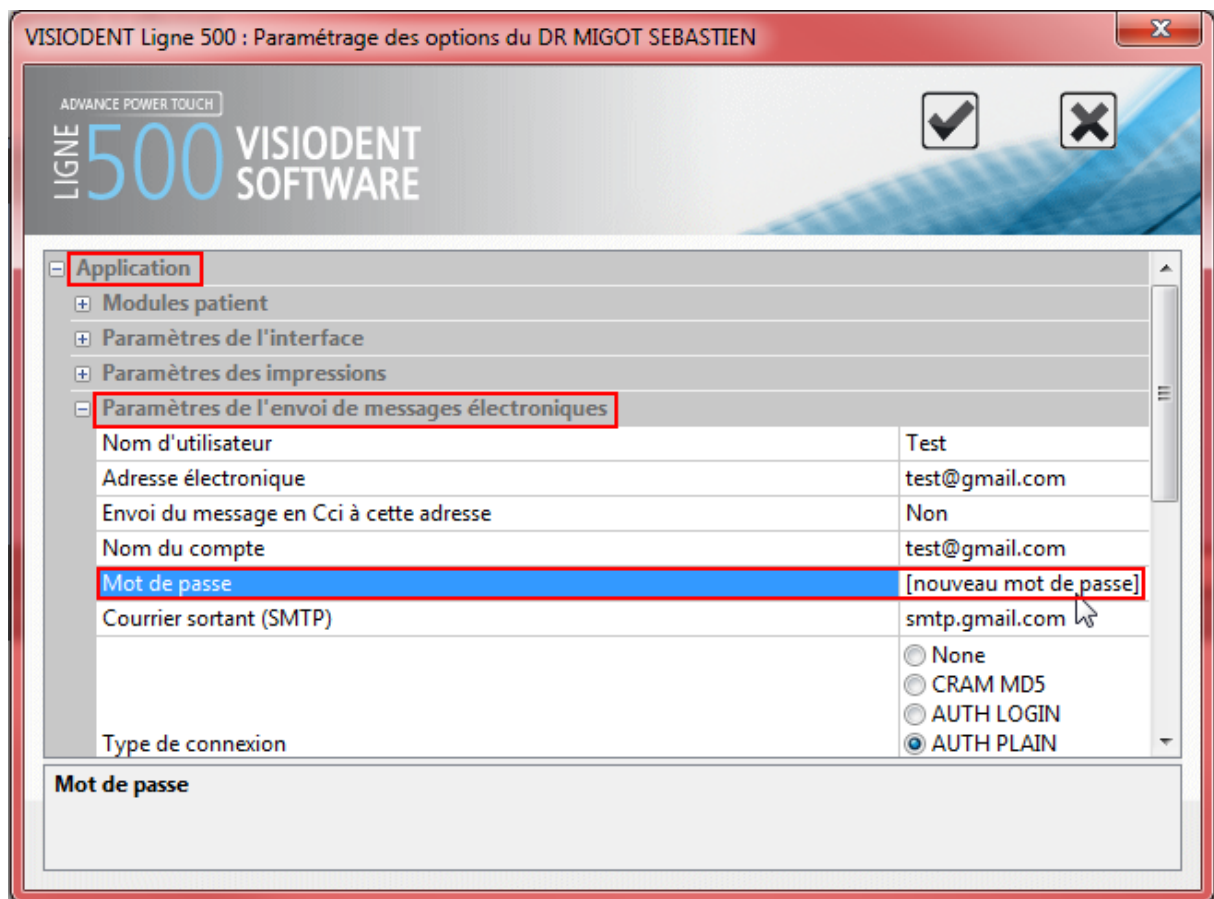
VISIODENT Ligne 500 : Paramétrage des options du DR MIGOT SEBASTIEN

ADVANCE POWER TOUCH
LIGNE 500 VISIODENT SOFTWARE

Application
Modules patient
Paramètres de l'interface
Paramètres des impressions
Paramètres de l'envoi de messages électroniques

| | |
|---|---|
| Nom d'utilisateur | Test |
| Adresse électronique | test@gmail.com |
| Envoi du message en Cci à cette adresse | Non |
| Nom du compte | test@gmail.com |
| Mot de passe | [nouveau mot de passe] |
| Courrier sortant (SMTP) | smtp.gmail.com |
| Type de connexion | None<br>CRAM MD5<br>AUTH LOGIN<br>AUTH PLAIN |

Mot de passe